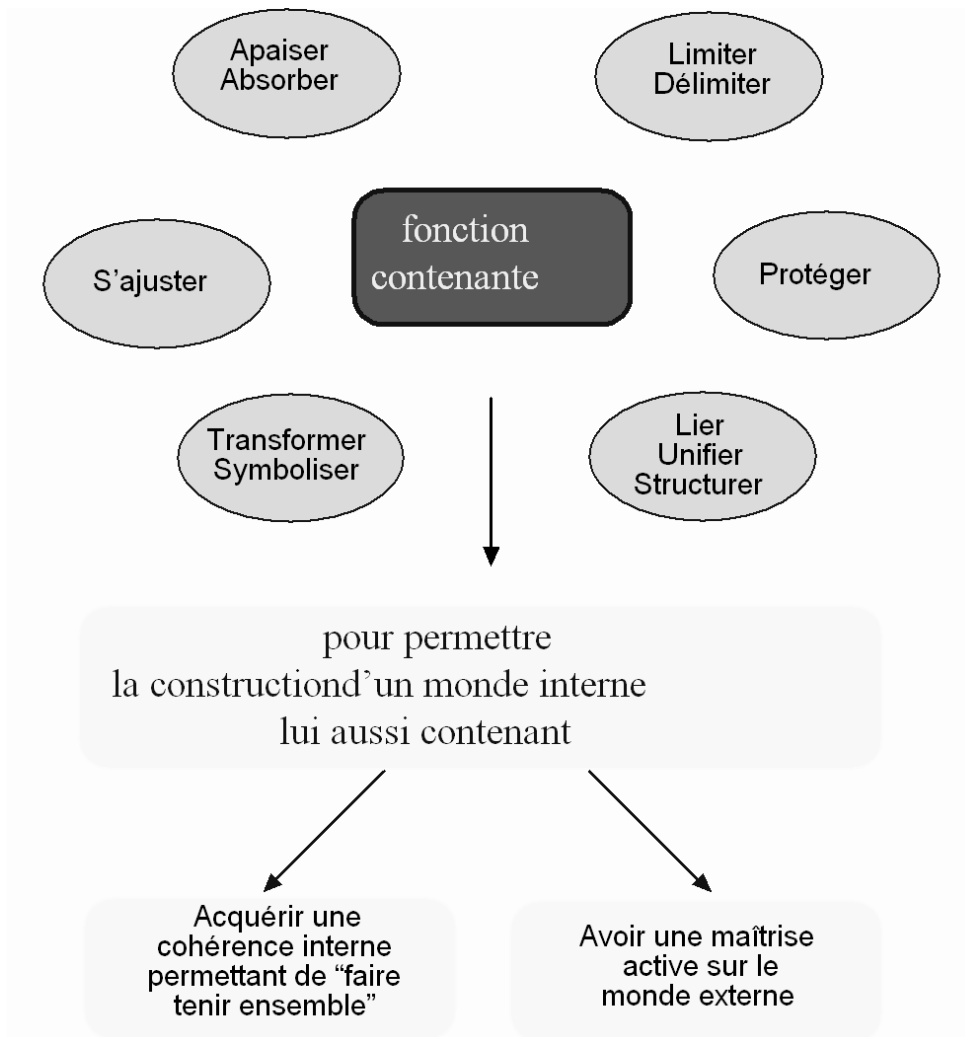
Apaiser
Absorber

Limiter
Délimiter

S'ajuster

fonction
contenante

Protéger

Transformer
Symboliser

Lier
Unifier
Structurer

pour permettre
la constructiond'un monde interne
lui aussi contenant

Acquérir une cohérence interne permettant de "faire tenir ensemble"

Avoir une maîtrise active sur le monde externe